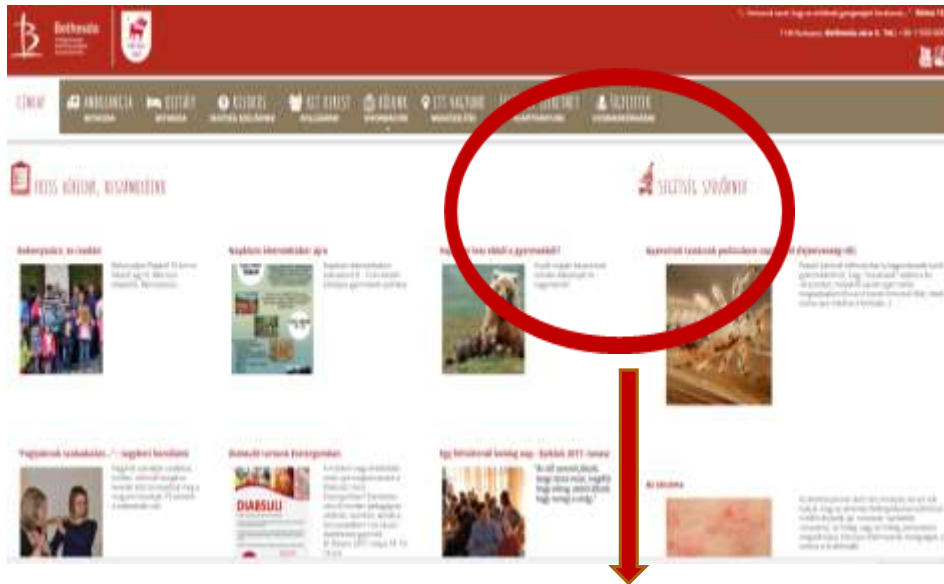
Bethesda

1146 Budapest, Bethesda utca 3. Tel.: +36 1 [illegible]

CÍMLAP
AMBULANCIA
OSZTÁLY
KISOKOS
ITT VAGYUNK
KÖZÖSSÉG
SZERTATOK
ITT VAGYUNK

FRISS HÍREINK, RENDEZVÉNYEINK

SEGÍTSÉG SZÜLŐKNEK

Babaprojekt az óvodai

Napközis tábornokok útja

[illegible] nem alszik a gyermekem?

Gyermekek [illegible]

„Fogjuk meg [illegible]" - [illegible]

Diabetes tornák Szentendrén

DIABSULI

Egy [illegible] - Bethesda 2011 - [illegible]

Az ekcéma